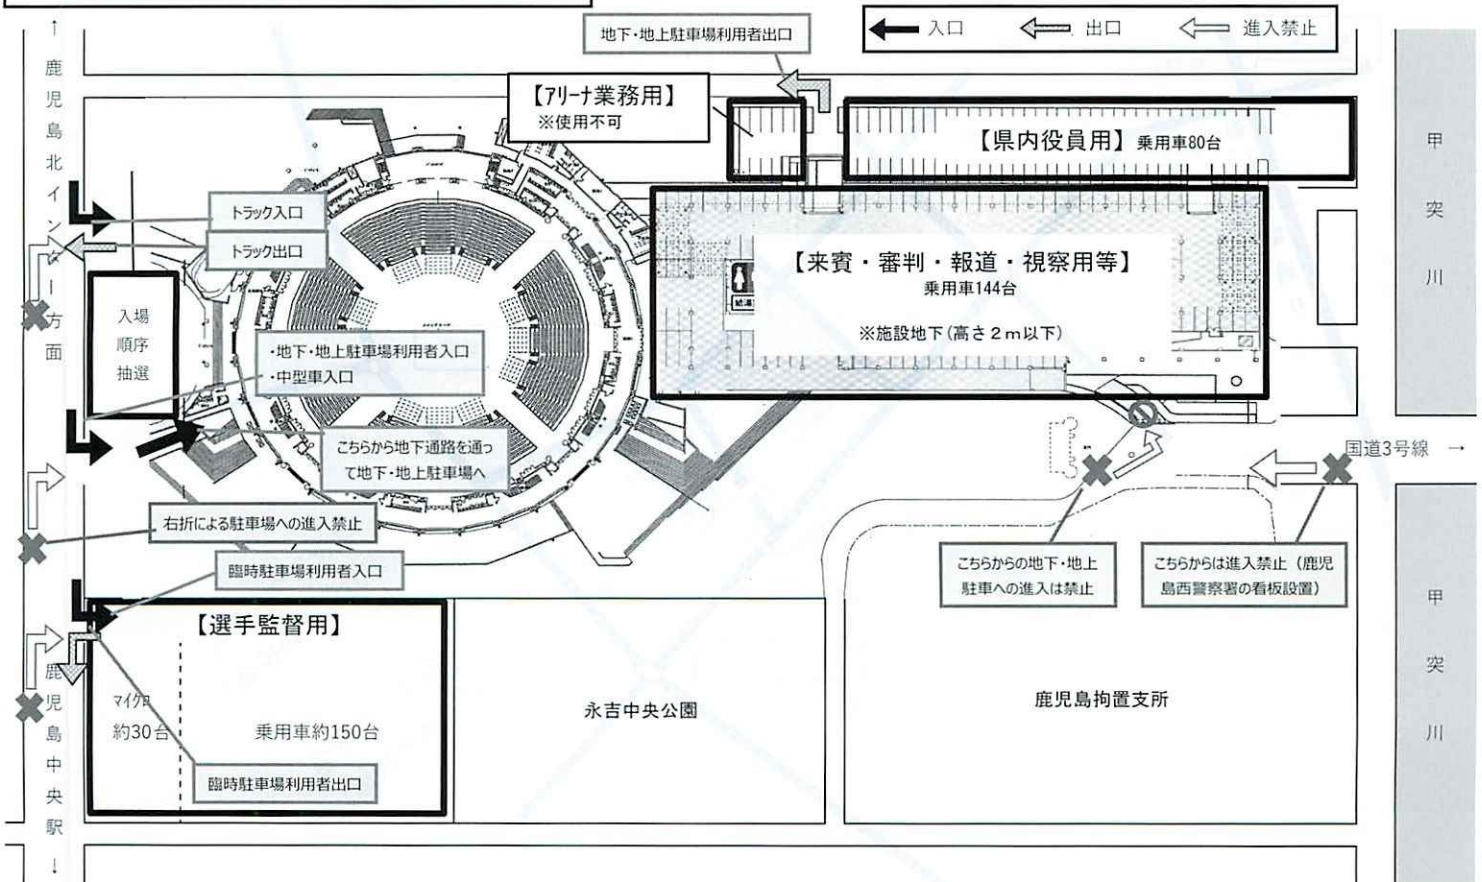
入口　出口　進入禁止

地下・地上駐車場利用者出口

↑ 鹿児島北インター方面

【アリーナ業務用】
※使用不可

【県内役員用】乗用車80台

甲突川

トラック入口

トラック出口

入場順序抽選

【来賓・審判・報道・視察用等】
乗用車144台
※施設地下（高さ２ｍ以下）

・地下・地上駐車場利用者入口
・中型車入口

こちらから地下通路を通って地下・地上駐車場へ

国道3号線 →

右折による駐車場への進入禁止

臨時駐車場利用者入口

こちらからの地下・地上駐車への進入は禁止

こちらからは進入禁止（鹿児島西警察署の看板設置）

【選手監督用】
マイクロ
約30台
乗用車約150台

臨時駐車場利用者出口

永吉中央公園

鹿児島拘置支所

鹿児島中央駅 ↓

甲突川